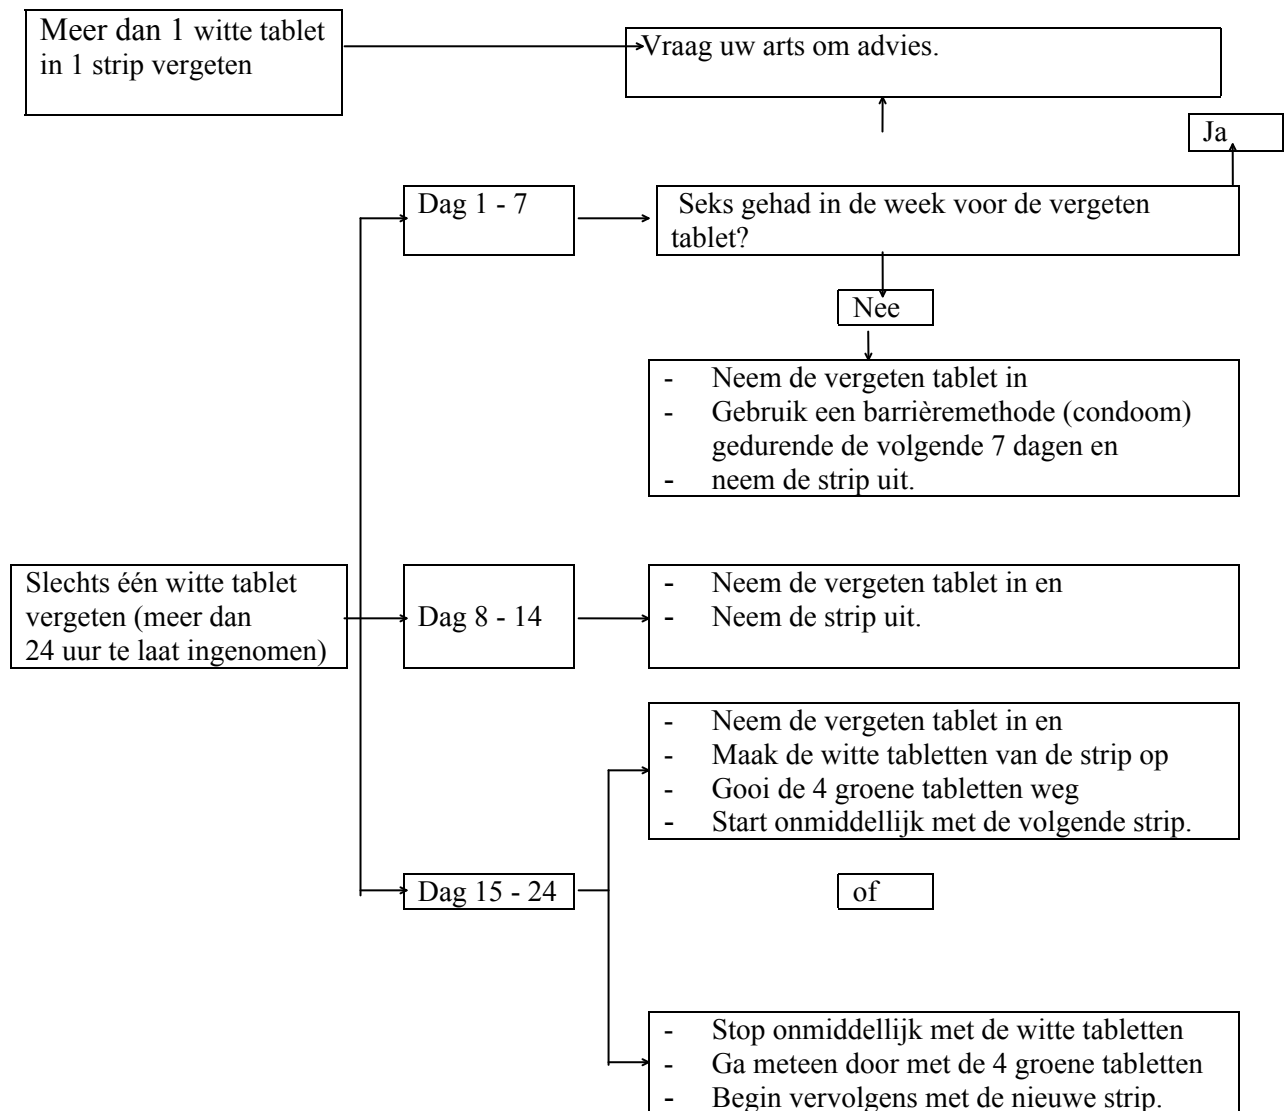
Meer dan 1 witte tablet in 1 strip vergeten

Vraag uw arts om advies.

Ja

Dag 1 - 7

Seks gehad in de week voor de vergeten tablet?

Nee

- Neem de vergeten tablet in
- Gebruik een barrièremethode (condoom) gedurende de volgende 7 dagen en
- neem de strip uit.

Slechts één witte tablet vergeten (meer dan 24 uur te laat ingenomen)

Dag 8 - 14

- Neem de vergeten tablet in en
- Neem de strip uit.

- Neem de vergeten tablet in en
- Maak de witte tabletten van de strip op
- Gooi de 4 groene tabletten weg
- Start onmiddellijk met de volgende strip.

Dag 15 - 24

of

- Stop onmiddellijk met de witte tabletten
- Ga meteen door met de 4 groene tabletten
- Begin vervolgens met de nieuwe strip.